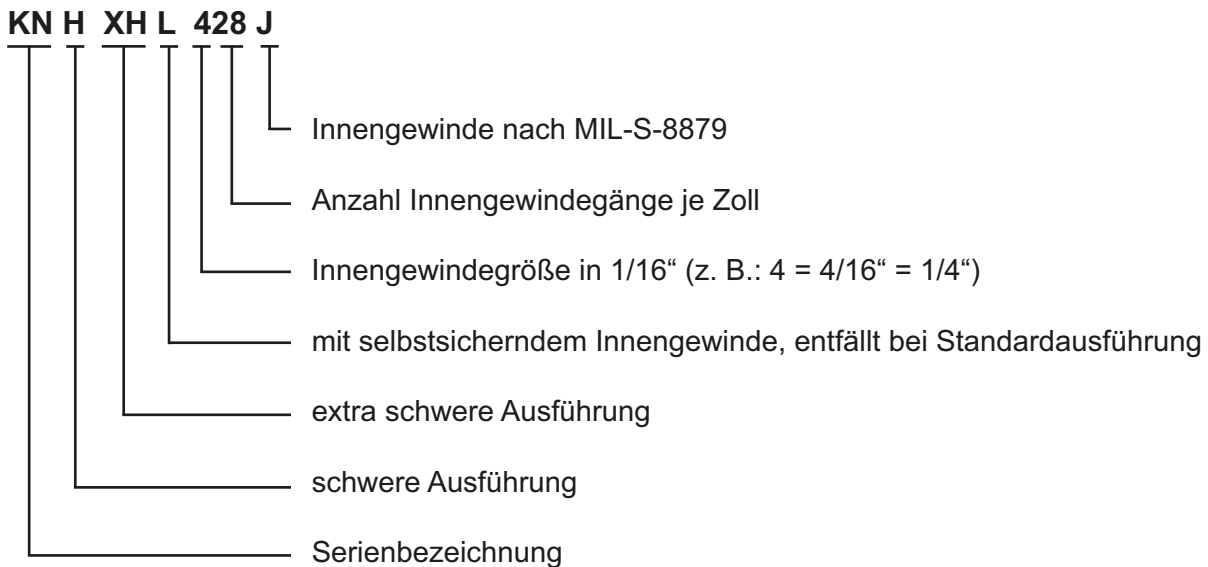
KN H XH L 428 J

Innengewinde nach MIL-S-8879

Anzahl Innengewindegänge je Zoll

Innengewindegröße in 1/16“ (z. B.: 4 = 4/16“ = 1/4“)

mit selbstsicherndem Innengewinde, entfällt bei Standardausführung

extra schwere Ausführung

schwere Ausführung

Serienbezeichnung